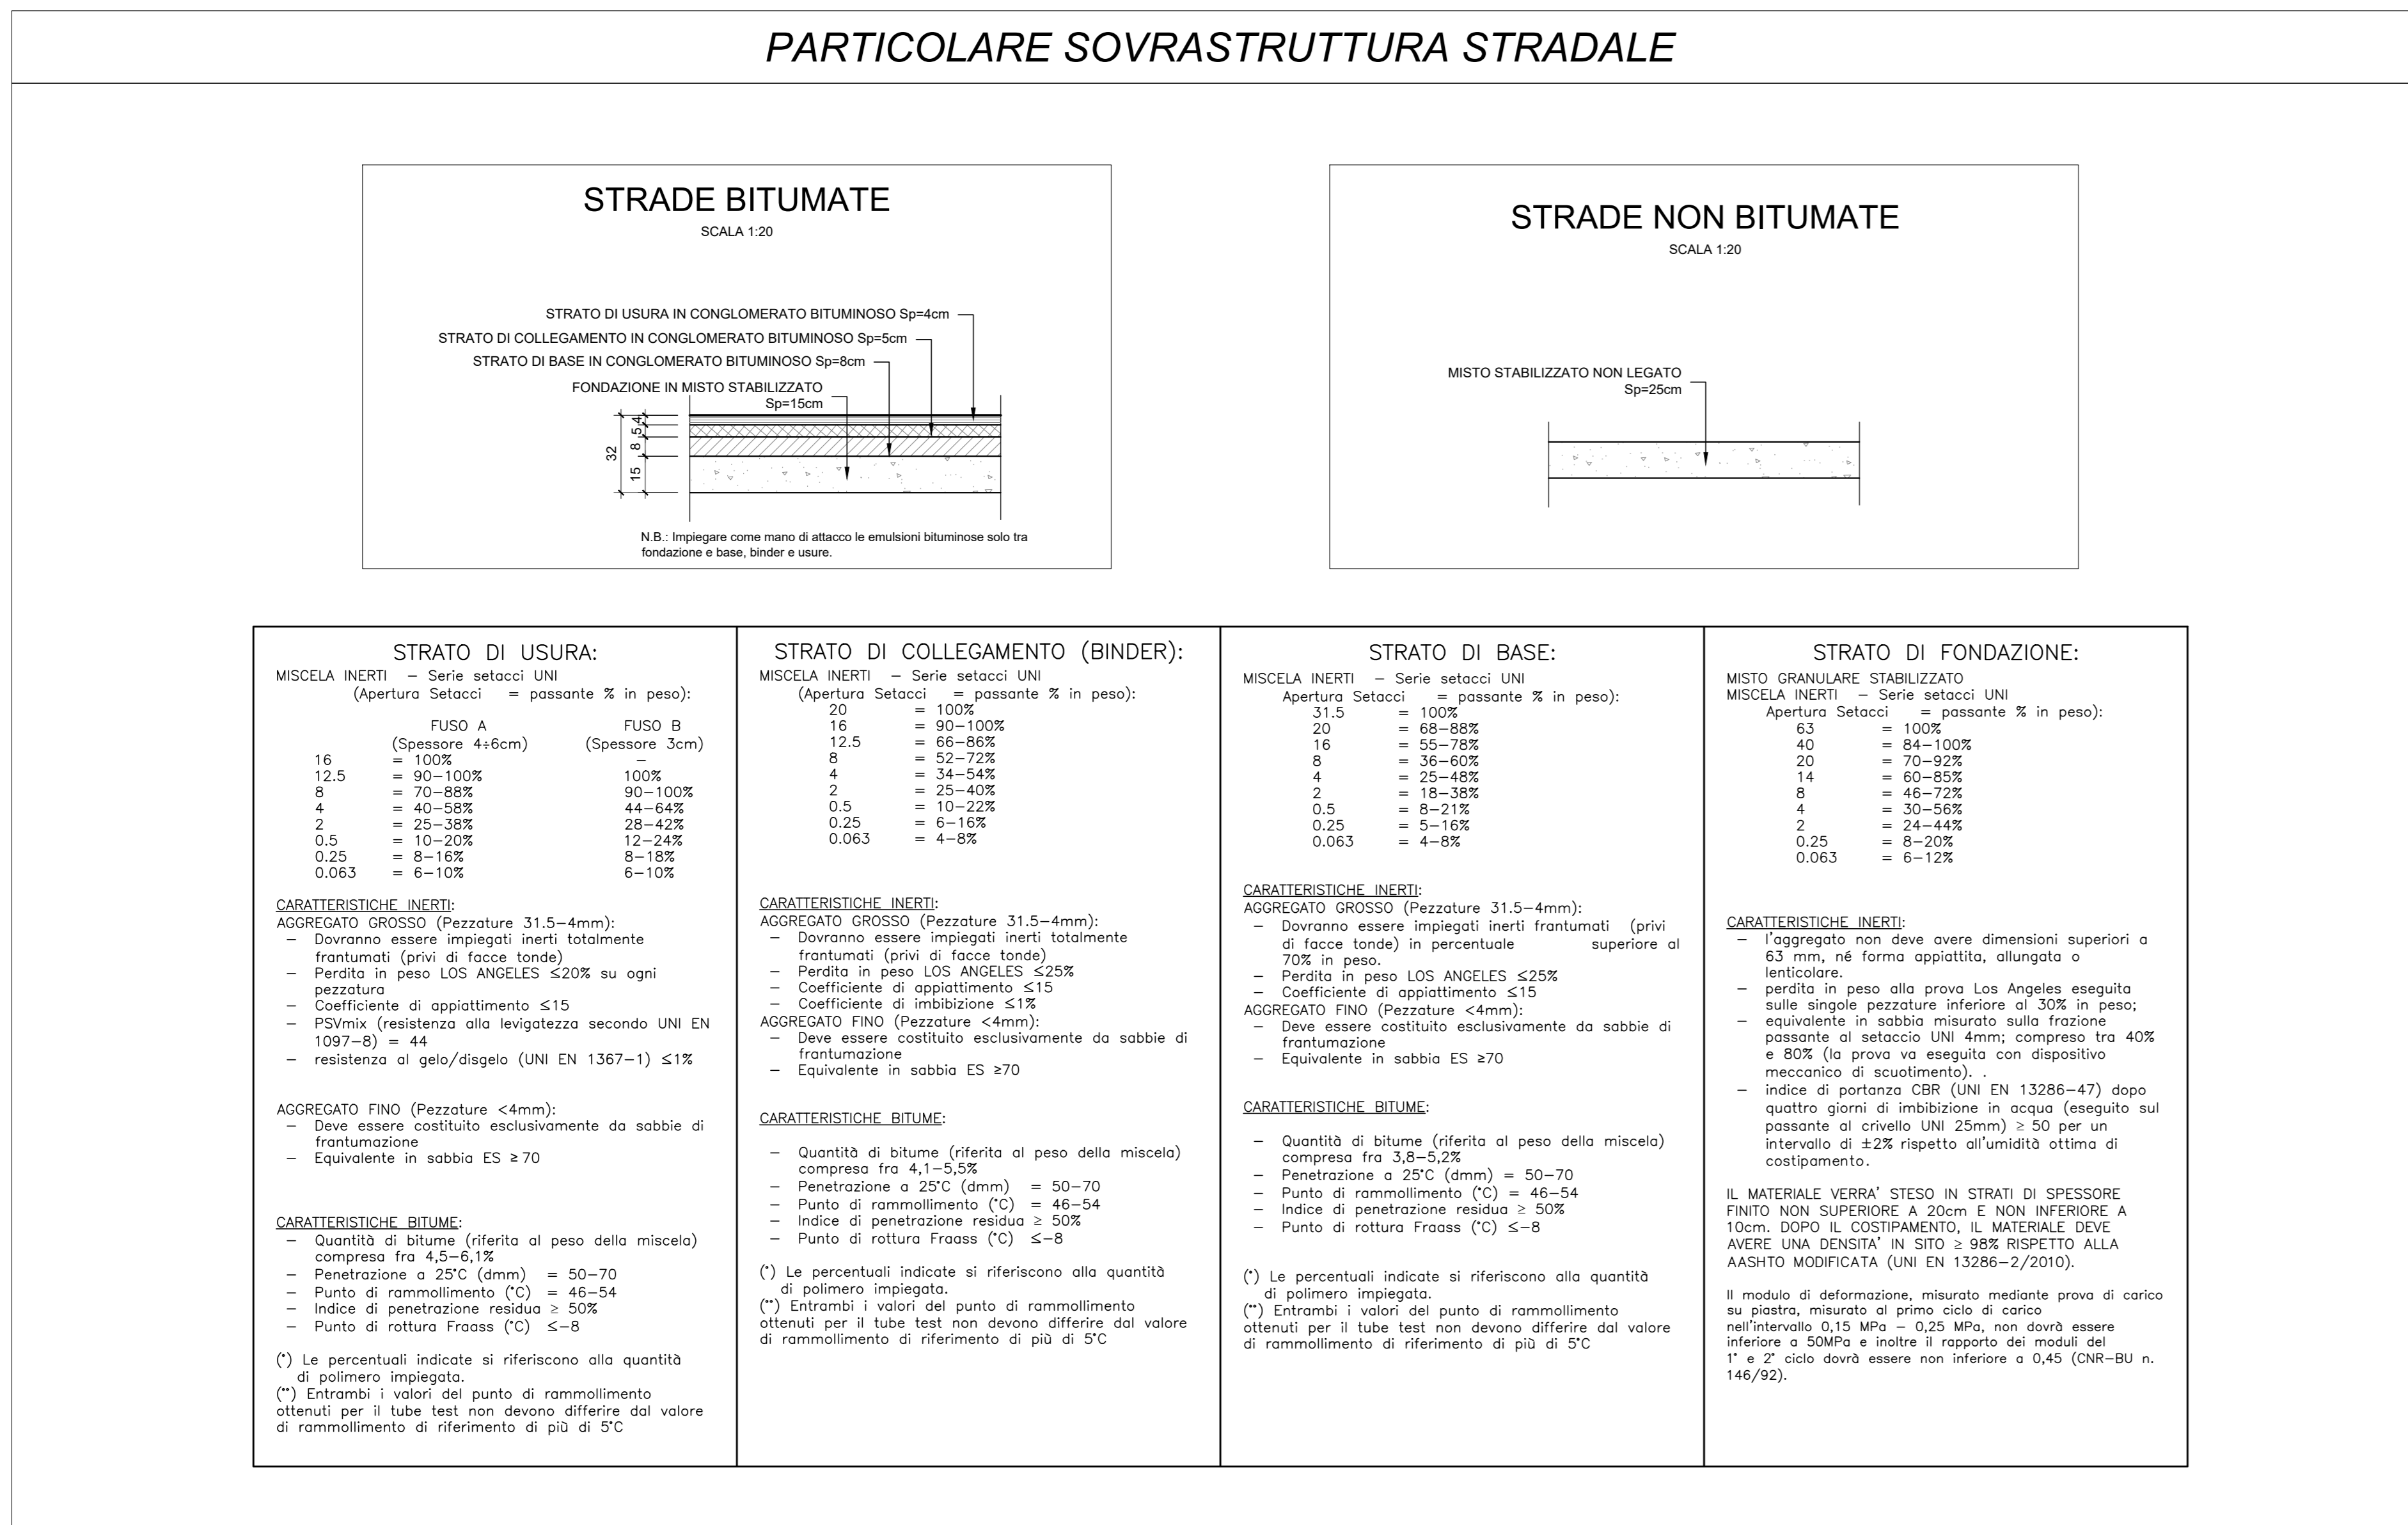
PARTICOLARE SOVRASTRUTTURA STRADALE

STRADE BITUMATE
SCALA 1:20

STRATO DI USURA IN CONGLOMERATO BITUMINOSO Sp=4cm
STRATO DI COLLEGAMENTO IN CONGLOMERATO BITUMINOSO Sp=5cm
STRATO DI BASE IN CONGLOMERATO BITUMINOSO Sp=8cm
FONDAZIONE IN MISTO STABILIZZATO Sp=15cm

32 15 8 5 4

N.B.: Impiegare come mano di attacco le emulsioni bituminose solo tra fondazione e base, binder e usure.

STRADE NON BITUMATE
SCALA 1:20

MISTO STABILIZZATO NON LEGATO Sp=25cm

STRATO DI USURA:
MISCELA INERTI – Serie setacci UNI
(Apertura Setacci = passante % in peso):

| | | FUSO A (Spessore 4÷6cm) | FUSO B (Spessore 3cm) |
|---|---|---|---|
| 16 | = | 100% | – |
| 12.5 | = | 90–100% | 100% |
| 8 | = | 70–88% | 90–100% |
| 4 | = | 40–58% | 44–64% |
| 2 | = | 25–38% | 28–42% |
| 0.5 | = | 10–20% | 12–24% |
| 0.25 | = | 8–16% | 8–18% |
| 0.063 | = | 6–10% | 6–10% |

CARATTERISTICHE INERTI:
AGGREGATO GROSSO (Pezzature 31.5–4mm):
– Dovranno essere impiegati inerti totalmente frantumati (privi di facce tonde)
– Perdita in peso LOS ANGELES ≤20% su ogni pezzatura
– Coefficiente di appiattimento ≤15
– PSVmix (resistenza alla levigatezza secondo UNI EN 1097–8) = 44
– resistenza al gelo/disgelo (UNI EN 1367–1) ≤1%

AGGREGATO FINO (Pezzature <4mm):
– Deve essere costituito esclusivamente da sabbie di frantumazione
– Equivalente in sabbia ES ≥ 70

CARATTERISTICHE BITUME:
– Quantità di bitume (riferita al peso della miscela) compresa fra 4,5–6,1%
– Penetrazione a 25°C (dmm) = 50–70
– Punto di rammollimento (°C) = 46–54
– Indice di penetrazione residua ≥ 50%
– Punto di rottura Fraass (°C) ≤–8

(*) Le percentuali indicate si riferiscono alla quantità di polimero impiegata.
(**) Entrambi i valori del punto di rammollimento ottenuti per il tube test non devono differire dal valore di rammollimento di riferimento di più di 5°C

STRATO DI COLLEGAMENTO (BINDER):
MISCELA INERTI – Serie setacci UNI
(Apertura Setacci = passante % in peso):
20 = 100%
16 = 90–100%
12.5 = 66–86%
8 = 52–72%
4 = 34–54%
2 = 25–40%
0.5 = 10–22%
0.25 = 6–16%
0.063 = 4–8%

CARATTERISTICHE INERTI:
AGGREGATO GROSSO (Pezzature 31.5–4mm):
– Dovranno essere impiegati inerti totalmente frantumati (privi di facce tonde)
– Perdita in peso LOS ANGELES ≤25%
– Coefficiente di appiattimento ≤15
– Coefficiente di imbibizione ≤1%
AGGREGATO FINO (Pezzature <4mm):
– Deve essere costituito esclusivamente da sabbie di frantumazione
– Equivalente in sabbia ES ≥70

CARATTERISTICHE BITUME:
– Quantità di bitume (riferita al peso della miscela) compresa fra 4,1–5,5%
– Penetrazione a 25°C (dmm) = 50–70
– Punto di rammollimento (°C) = 46–54
– Indice di penetrazione residua ≥ 50%
– Punto di rottura Fraass (°C) ≤–8

(*) Le percentuali indicate si riferiscono alla quantità di polimero impiegata.
(**) Entrambi i valori del punto di rammollimento ottenuti per il tube test non devono differire dal valore di rammollimento di riferimento di più di 5°C

STRATO DI BASE:
MISCELA INERTI – Serie setacci UNI
Apertura Setacci = passante % in peso):
31.5 = 100%
20 = 68–88%
16 = 55–78%
8 = 36–60%
4 = 25–48%
2 = 18–38%
0.5 = 8–21%
0.25 = 5–16%
0.063 = 4–8%

CARATTERISTICHE INERTI:
AGGREGATO GROSSO (Pezzature 31.5–4mm):
– Dovranno essere impiegati inerti frantumati (privi di facce tonde) in percentuale superiore al 70% in peso.
– Perdita in peso LOS ANGELES ≤25%
– Coefficiente di appiattimento ≤15
AGGREGATO FINO (Pezzature <4mm):
– Deve essere costituito esclusivamente da sabbie di frantumazione
– Equivalente in sabbia ES ≥70

CARATTERISTICHE BITUME:
– Quantità di bitume (riferita al peso della miscela) compresa fra 3,8–5,2%
– Penetrazione a 25°C (dmm) = 50–70
– Punto di rammollimento (°C) = 46–54
– Indice di penetrazione residua ≥ 50%
– Punto di rottura Fraass (°C) ≤–8

(*) Le percentuali indicate si riferiscono alla quantità di polimero impiegata.
(**) Entrambi i valori del punto di rammollimento ottenuti per il tube test non devono differire dal valore di rammollimento di riferimento di più di 5°C

STRATO DI FONDAZIONE:
MISTO GRANULARE STABILIZZATO
MISCELA INERTI – Serie setacci UNI
Apertura Setacci = passante % in peso):
63 = 100%
40 = 84–100%
20 = 70–92%
14 = 60–85%
8 = 46–72%
4 = 30–56%
2 = 24–44%
0.25 = 8–20%
0.063 = 6–12%

CARATTERISTICHE INERTI:
– l'aggregato non deve avere dimensioni superiori a 63 mm, né forma appiattita, allungata o lenticolare.
– perdita in peso alla prova Los Angeles eseguita sulle singole pezzature inferiore al 30% in peso;
– equivalente in sabbia misurato sulla frazione passante al setaccio UNI 4mm; compreso tra 40% e 80% (la prova va eseguita con dispositivo meccanico di scuotimento). .
– indice di portanza CBR (UNI EN 13286–47) dopo quattro giorni di imbibizione in acqua (eseguito sul passante al crivello UNI 25mm) ≥ 50 per un intervallo di ±2% rispetto all'umidità ottima di costipamento.

IL MATERIALE VERRA' STESO IN STRATI DI SPESSORE FINITO NON SUPERIORE A 20cm E NON INFERIORE A 10cm. DOPO IL COSTIPAMENTO, IL MATERIALE DEVE AVERE UNA DENSITA' IN SITO ≥ 98% RISPETTO ALLA AASHTO MODIFICATA (UNI EN 13286–2/2010).

Il modulo di deformazione, misurato mediante prova di carico su piastra, misurato al primo ciclo di carico nell'intervallo 0,15 MPa – 0,25 MPa, non dovrà essere inferiore a 50MPa e inoltre il rapporto dei moduli del 1° e 2° ciclo dovrà essere non inferiore a 0,45 (CNR–BU n. 146/92).